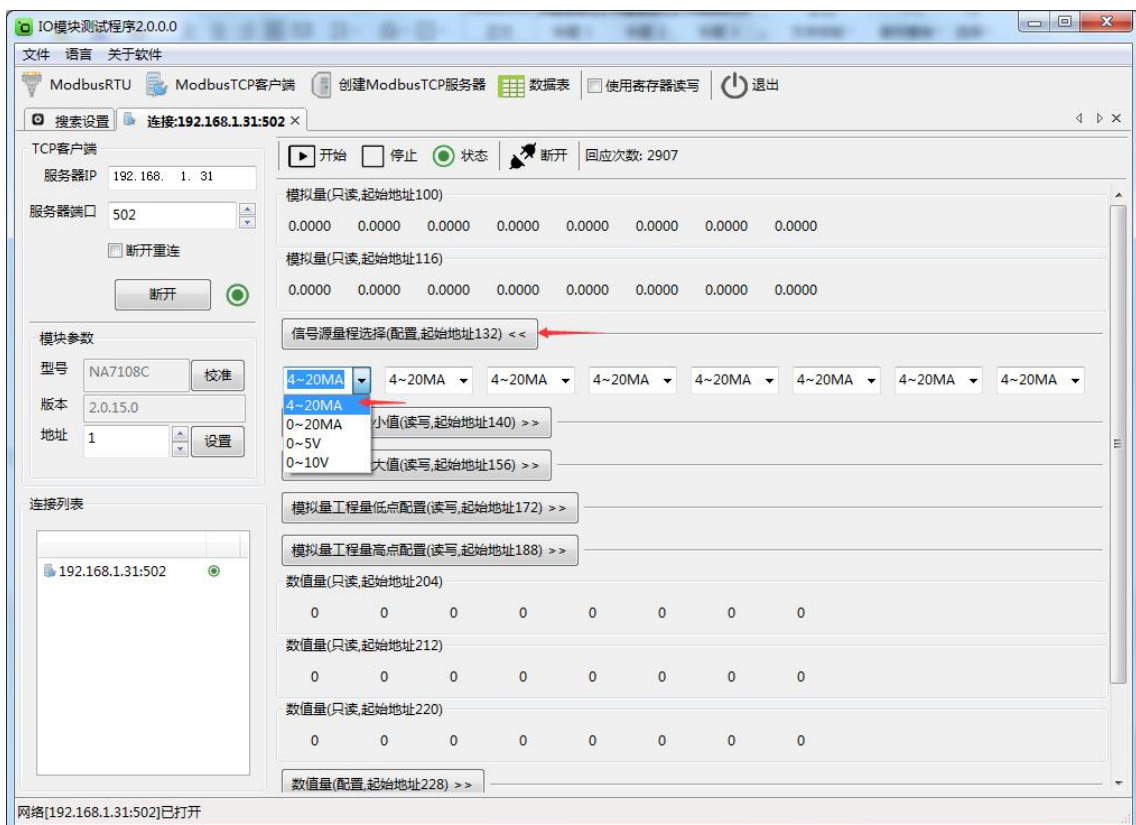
IO模块测试程序2.0.0.0

文件 语言 关于软件

ModbusRTU ModbusTCP客户端 创建ModbusTCP服务器 数据表 使用寄存器读写 退出

搜索设置 连接:192.168.1.31:502 ×

TCP客户端
服务器IP 192.168. 1. 31
服务器端口 502
断开重连
断开

模块参数
型号 NA7108C 校准
版本 2.0.15.0
地址 1 设置

连接列表
192.168.1.31:502

开始 停止 状态 断开 回应次数: 2907

模拟量(只读,起始地址100)
0.0000 0.0000 0.0000 0.0000 0.0000 0.0000 0.0000 0.0000

模拟量(只读,起始地址116)
0.0000 0.0000 0.0000 0.0000 0.0000 0.0000 0.0000 0.0000

信号源量程选择(配置,起始地址132) <<

4~20MA 4~20MA 4~20MA 4~20MA 4~20MA 4~20MA 4~20MA 4~20MA
4~20MA
0~20MA
0~5V
0~10V

小值(读写,起始地址140) >>

大值(读写,起始地址156) >>

模拟量工程量低点配置(读写,起始地址172) >>

模拟量工程量高点配置(读写,起始地址188) >>

数值量(只读,起始地址204)
0 0 0 0 0 0 0 0

数值量(只读,起始地址212)
0 0 0 0 0 0 0 0

数值量(只读,起始地址220)
0 0 0 0 0 0 0 0

数值量(配置,起始地址228) >>

网络[192.168.1.31:502]已打开